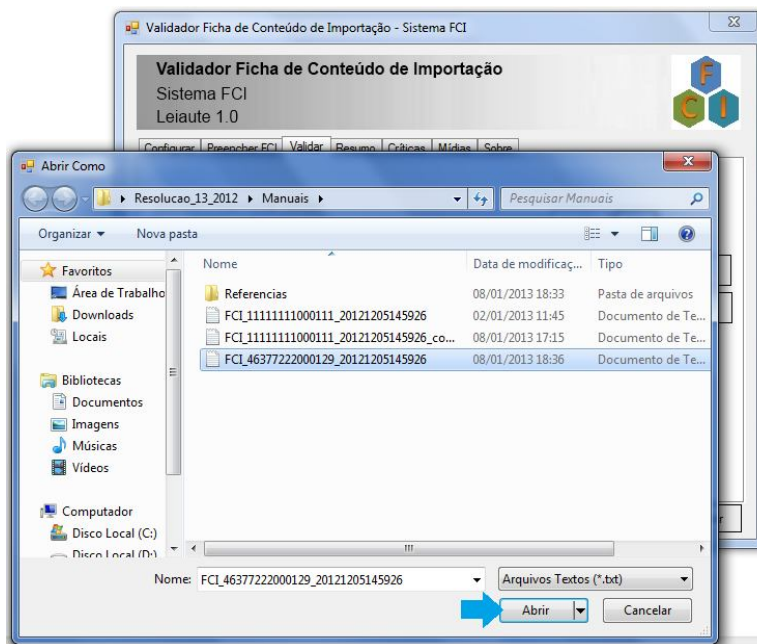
Validador Ficha de Conteúdo de Importação - Sistema FCI

Validador Ficha de Conteúdo de Importação
Sistema FCI
Leiaute 1.0

F
C I

Configurar | Preencher FCI | Validar | Resumo | Críticas | Mídias | Sobre

Abrir Como

Resolucao_13_2012 ▸ Manuais ▸

Pesquisar Manuais

Organizar ▾ Nova pasta

Favoritos
Área de Trabalho
Downloads
Locais

Bibliotecas
Documentos
Imagens
Músicas
Vídeos

Computador
Disco Local (C:)
Disco Local (D:)

| Nome | Data de modificaç... | Tipo |
|---|---|---|
| Referencias | 08/01/2013 18:33 | Pasta de arquivos |
| FCI_11111111000111_20121205145926 | 02/01/2013 11:45 | Documento de Te... |
| FCI_11111111000111_20121205145926_co... | 08/01/2013 17:15 | Documento de Te... |
| FCI_46377222000129_20121205145926 | 08/01/2013 18:36 | Documento de Te... |

Nome: FCI_46377222000129_20121205145926

Arquivos Textos (*.txt)

Abrir

Cancelar